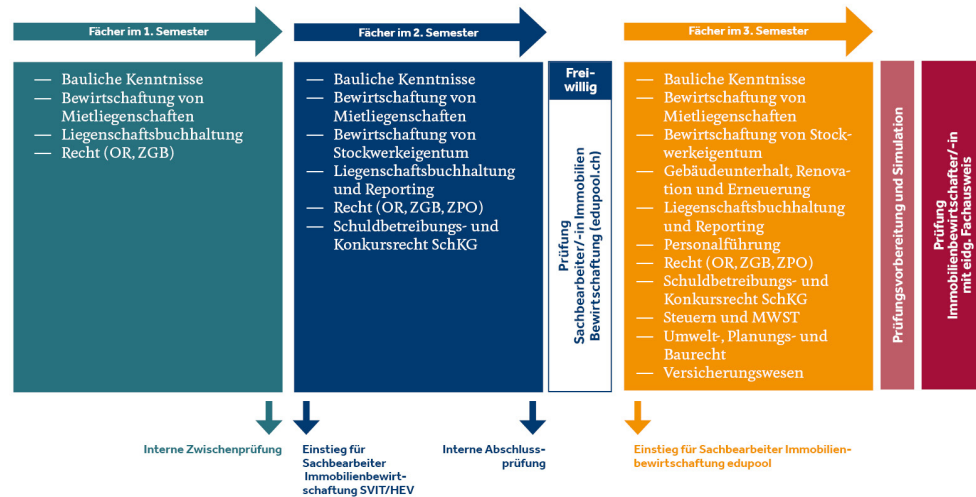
Fächer im 1. Semester

— Bauliche Kenntnisse
— Bewirtschaftung von Mietliegenschaften
— Liegenschaftsbuchhaltung
— Recht (OR, ZGB)

Fächer im 2. Semester

— Bauliche Kenntnisse
— Bewirtschaftung von Mietliegenschaften
— Bewirtschaftung von Stockwerkeigentum
— Liegenschaftsbuchhaltung und Reporting
— Recht (OR, ZGB, ZPO)
— Schuldbetreibungs- und Konkursrecht SchKG

Freiwillig

Prüfung Sachbearbeiter/-in Immobilien Bewirtschaftung (edupool.ch)

Fächer im 3. Semester

— Bauliche Kenntnisse
— Bewirtschaftung von Mietliegenschaften
— Bewirtschaftung von Stockwerkeigentum
— Gebäudeunterhalt, Renovation und Erneuerung
— Liegenschaftsbuchhaltung und Reporting
— Personalführung
— Recht (OR, ZGB, ZPO)
— Schuldbetreibungs- und Konkursrecht SchKG
— Steuern und MWST
— Umwelt-, Planungs- und Baurecht
— Versicherungswesen

Prüfungsvorbereitung und Simulation

Prüfung Immobilienbewirtschafter/-in mit eidg. Fachausweis

Interne Zwischenprüfung

Einstieg für Sachbearbeiter Immobilienbewirtschaftung SVIT/HEV

Interne Abschlussprüfung

Einstieg für Sachbearbeiter Immobilienbewirtschaftung edupool